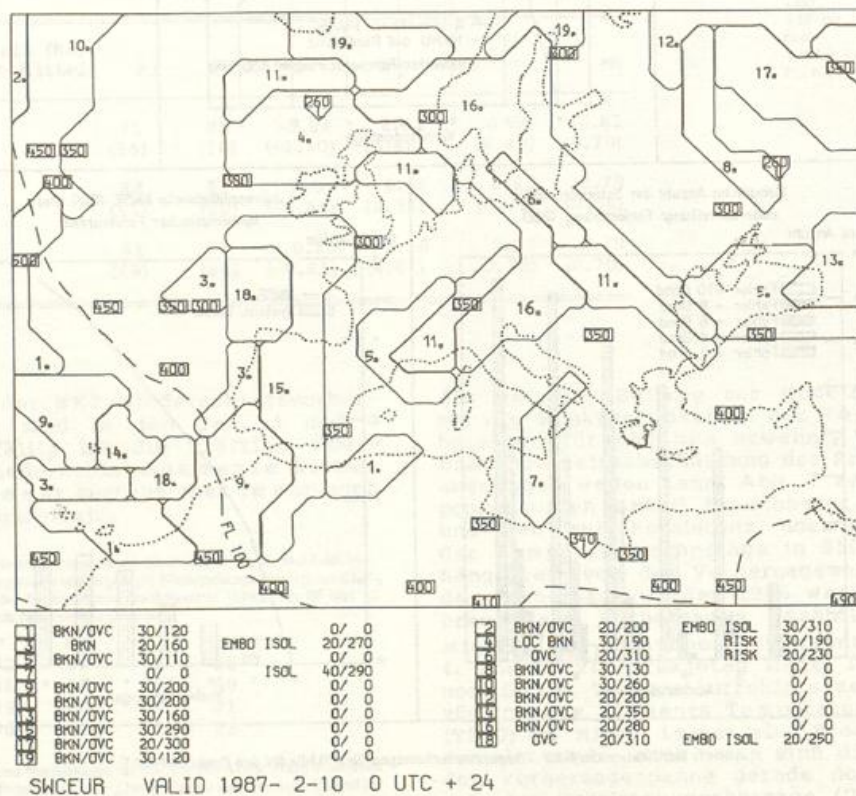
10.
2.
19.
19.
12.
17.
350
11.
260
300
16.
4.
450 350
400
380
11.
6.
260
8.
300
300
500
3.
18.
11.
13.
450
350 300
350
16.
5.
350
350
1.
400
3.
15.
5.
11.
9.
400
14.
350
1.
3.
18.
9.
7.
350
340
350
450
FL 100
450
400
400
400
450
410
430

| | | | | |
|---|---|---|---|---|
| 1 | BKN/OVC | 30/120 | | 0/ 0 |
| 3 | BKN | 20/160 | EMBD ISOL | 20/270 |
| 5 | BKN/OVC | 30/110 | | 0/ 0 |
| 7 | | 0/ 0 | ISOL | 40/290 |
| 9 | BKN/OVC | 30/200 | | 0/ 0 |
| 11 | BKN/OVC | 30/200 | | 0/ 0 |
| 13 | BKN/OVC | 30/160 | | 0/ 0 |
| 15 | BKN/OVC | 30/290 | | 0/ 0 |
| 17 | BKN/OVC | 20/300 | | 0/ 0 |
| 19 | BKN/OVC | 30/120 | | 0/ 0 |

| | | | | |
|---|---|---|---|---|
| 2 | BKN/OVC | 20/200 | EMBD ISOL | 30/310 |
| 4 | LOC BKN | 30/190 | RISK | 30/190 |
| 6 | OVC | 20/310 | RISK | 20/230 |
| 8 | BKN/OVC | 30/130 | | 0/ 0 |
| 10 | BKN/OVC | 30/260 | | 0/ 0 |
| 12 | BKN/OVC | 20/200 | | 0/ 0 |
| 14 | BKN/OVC | 20/350 | | 0/ 0 |
| 16 | BKN/OVC | 20/280 | | 0/ 0 |
| 18 | OVC | 20/310 | EMBD ISOL | 20/250 |

SWCEUR VALID 1987- 2-10 0 UTC + 24